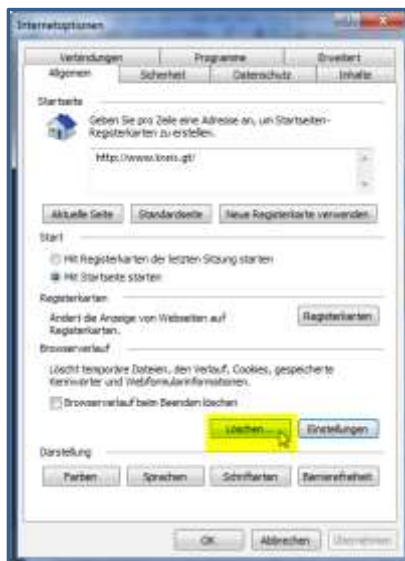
Internetoptionen

Verbindungen | Programme | Erweitert
Allgemein | Sicherheit | Datenschutz | Inhalte

Startseite

Geben Sie pro Zeile eine Adresse an, um Startseiten-Registerkarten zu erstellen.

http://www.linzis.gt/

Aktuelle Seite | Standardseite | Neue Registerkarte verwenden

Start

Mit Registerkarten der letzten Sitzung starten
Mit Startseite starten

Registerkarten

Ändert die Anzeige von Webseiten auf Registerkarten.

Registerkarten

Browserverlauf

Löscht temporäre Dateien, den Verlauf, Cookies, gespeicherte Kennwörter und Webformularinformationen.

Browserverlauf beim Beenden löschen

Löschen... | Einstellungen

Darstellung

Farben | Sprachen | Schriftarten | Barrierefreiheit

OK | Abbrechen | Übernehmen